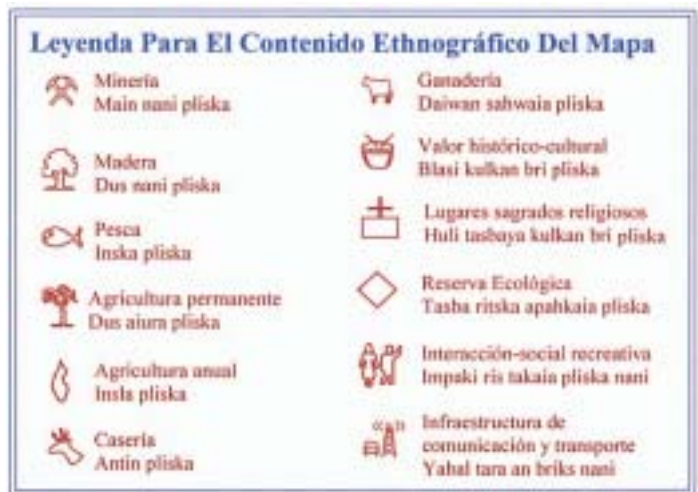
Leyenda Para El Contenido Ethnográfico Del Mapa

Minería
Main nani pliska

Madera
Dus nani pliska

Pesca
Inska pliska

Agricultura permanente
Dus aiura pliska

Agricultura anual
Insla pliska

Casería
Antin pliska

Ganadería
Daiwan sahwaia pliska

Valor histórico-cultural
Blasi kulkan bri pliska

Lugares sagrados religiosos
Huli tasbaya kulkan bri pliska

Reserva Ecológica
Tasba ritska apahkaia pliska

Interacción-social recreativa
Impaki ris takaia pliska nani

Infraestructura de comunicación y transporte
Yabal tara an briks nani